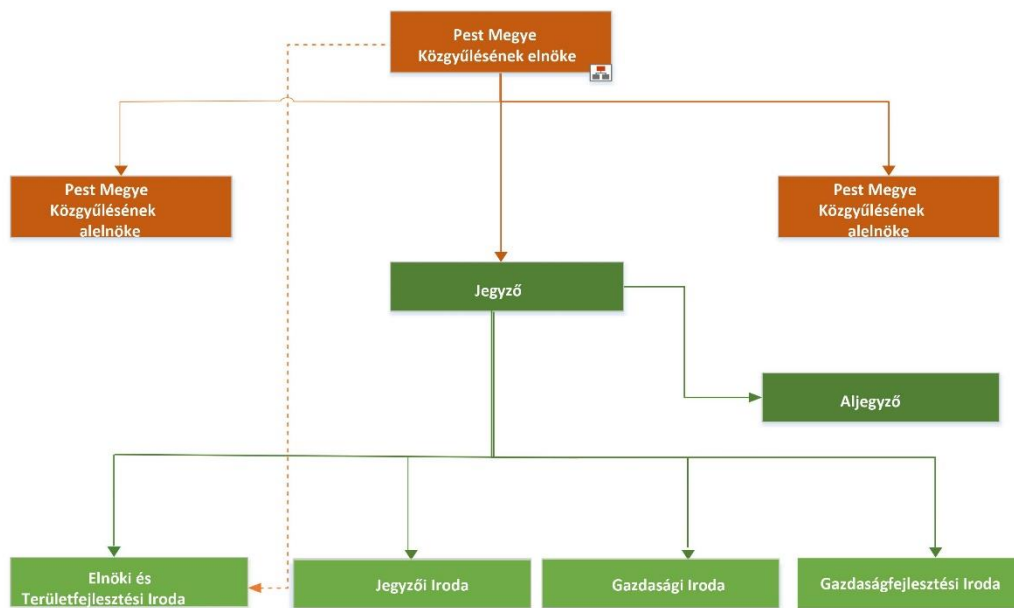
Pest Megye Közgyűlésének elnöke

Pest Megye Közgyűlésének alelnöke

Pest Megye Közgyűlésének alelnöke

Jegyző

Aljegyző

Elnöki és Területfejlesztési Iroda

Jegyzői Iroda

Gazdasági Iroda

Gazdaságfejlesztési Iroda